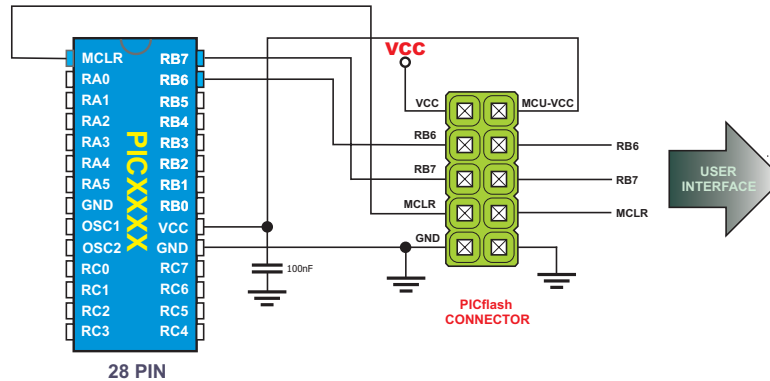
MCLR
RA0
RA1
RA2
RA3
RA4
RA5
GND
OSC1
OSC2
RC0
RC1
RC2
RC3

RB7
RB6
RB5
RB4
RB3
RB2
RB1
RB0
VCC
GND
RC7
RC6
RC5
RC4

PICXXXX

28 PIN

100nF

VCC

VCC
MCU-VCC
RB6
RB7
MCLR
GND

RB6
RB7
MCLR

PICflash CONNECTOR

USER INTERFACE